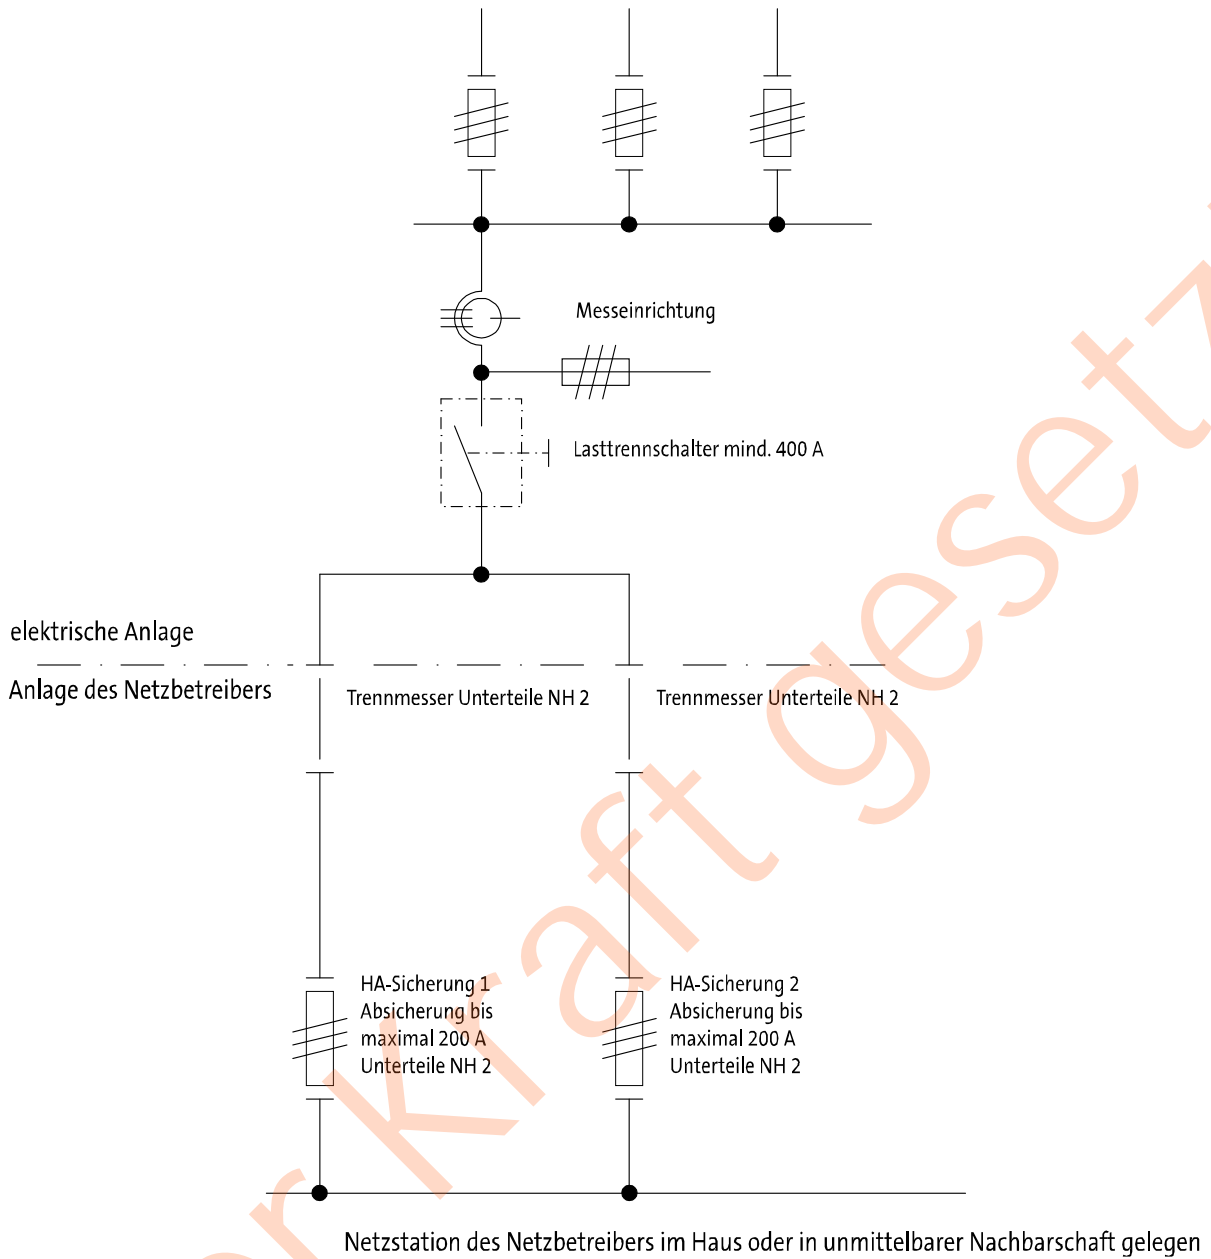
Messeinrichtung

Lasttrennschalter mind. 400 A

elektrische Anlage

Anlage des Netzbetreibers

Trennmesser Unterteile NH 2

Trennmesser Unterteile NH 2

HA-Sicherung 1
Absicherung bis
maximal 200 A
Unterteile NH 2

HA-Sicherung 2
Absicherung bis
maximal 200 A
Unterteile NH 2

Netzstation des Netzbetreibers im Haus oder in unmittelbarer Nachbarschaft gelegen

rkraft gesetz